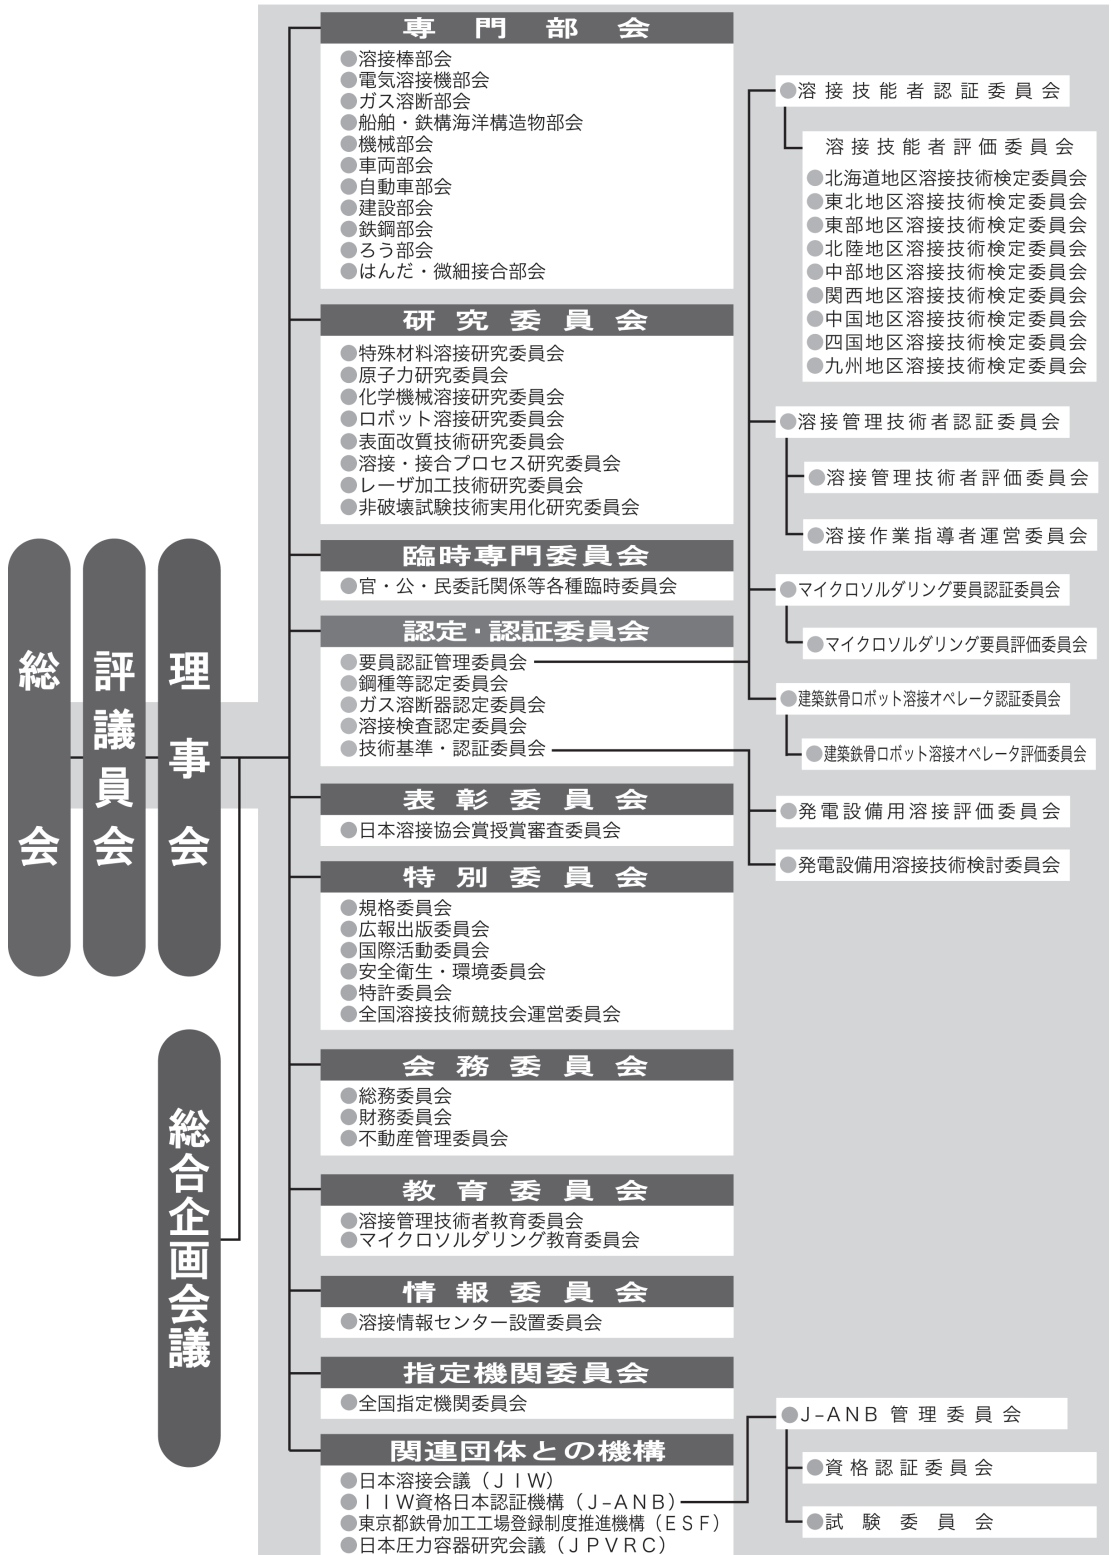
総会

評議員会

理事会

総合企画会議

専門部会
●溶接棒部会
●電気溶接機部会
●ガス溶断部会
●船舶・鉄構海洋構造物部会
●機械部会
●車両部会
●自動車部会
●建設部会
●鉄鋼部会
●ろう部会
●はんだ・微細接合部会

研究委員会
●特殊材料溶接研究委員会
●原子力研究委員会
●化学機械溶接研究委員会
●ロボット溶接研究委員会
●表面改質技術研究委員会
●溶接・接合プロセス研究委員会
●レーザ加工技術研究委員会
●非破壊試験技術実用化研究委員会

臨時専門委員会
●官・公・民委託関係等各種臨時委員会

認定・認証委員会
●要員認証管理委員会
●鋼種等認定委員会
●ガス溶断器認定委員会
●溶接検査認定委員会
●技術基準・認証委員会

表彰委員会
●日本溶接協会賞授賞審査委員会

特別委員会
●規格委員会
●広報出版委員会
●国際活動委員会
●安全衛生・環境委員会
●特許委員会
●全国溶接技術競技会運営委員会

会務委員会
●総務委員会
●財務委員会
●不動産管理委員会

教育委員会
●溶接管理技術者教育委員会
●マイクロソルダリング教育委員会

情報委員会
●溶接情報センター設置委員会

指定機関委員会
●全国指定機関委員会

関連団体との機構
●日本溶接会議（JIW）
●IIW資格日本認証機構（J-ANB）
●東京都鉄骨加工工場登録制度推進機構（ESF）
●日本圧力容器研究会議（JPVRC）

●溶接技能者認証委員会
溶接技能者評価委員会
●北海道地区溶接技術検定委員会
●東北地区溶接技術検定委員会
●東部地区溶接技術検定委員会
●北陸地区溶接技術検定委員会
●中部地区溶接技術検定委員会
●関西地区溶接技術検定委員会
●中国地区溶接技術検定委員会
●四国地区溶接技術検定委員会
●九州地区溶接技術検定委員会
●溶接管理技術者認証委員会
●溶接管理技術者評価委員会
●溶接作業指導者運営委員会
●マイクロソルダリング要員認証委員会
●マイクロソルダリング要員評価委員会
●建築鉄骨ロボット溶接オペレータ認証委員会
●建築鉄骨ロボット溶接オペレータ評価委員会
●発電設備用溶接評価委員会
●発電設備用溶接技術検討委員会

●J-ANB管理委員会
●資格認証委員会
●試験委員会